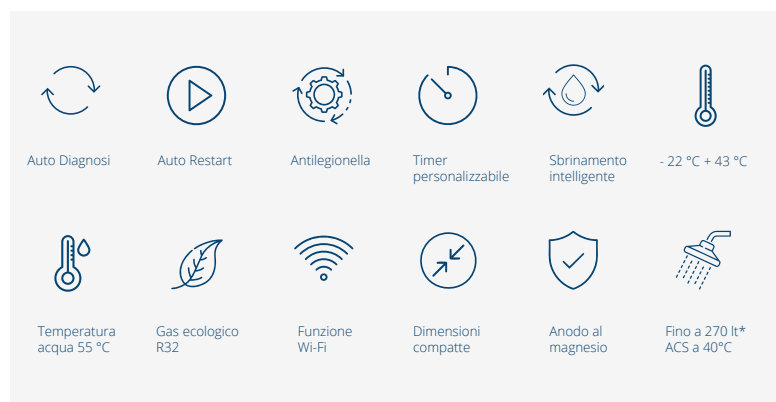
Auto Diagnosi

Auto Restart

Antilegionella

Timer personalizzabile

Sbrinamento intelligente

- 22 °C + 43 °C

Temperatura acqua 55 °C

Gas ecologico R32

Funzione Wi-Fi

Dimensioni compatte

Anodo al magnesio

Fino a 270 lt* ACS a 40°C